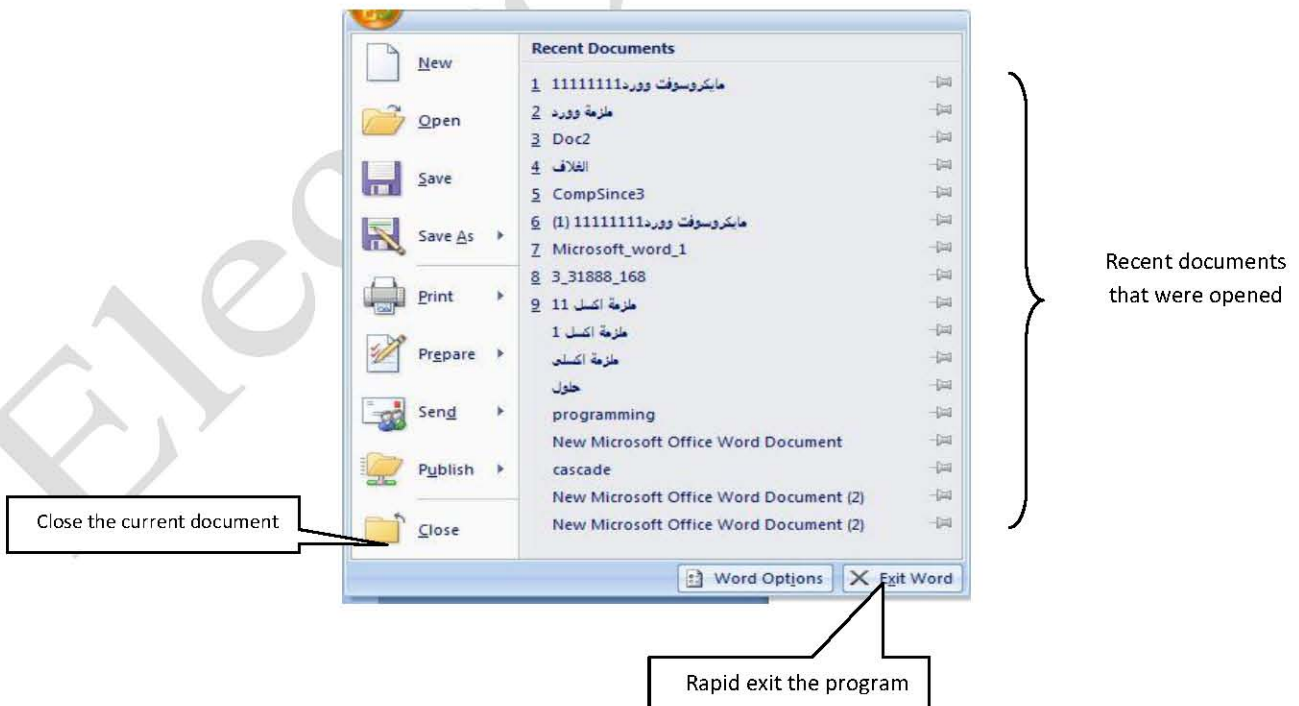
New
Open
Save
Save As
Print
Prepare
Send
Publish
Close

Recent Documents
1 مايكروسوفت وورد11111111
2 ملزمة وورد
3 Doc2
4 الغلاف
5 CompSince3
6 مايكروسوفت وورد11111111 (1)
7 Microsoft_word_1
8 3_31888_168
9 ملزمة اكسل 11
ملزمة اكسل 1
ملزمة اكسلى
حلول
programming
New Microsoft Office Word Document
cascade
New Microsoft Office Word Document (2)
New Microsoft Office Word Document (2)

Word Options
Exit Word

Recent documents that were opened

Close the current document

Rapid exit the program